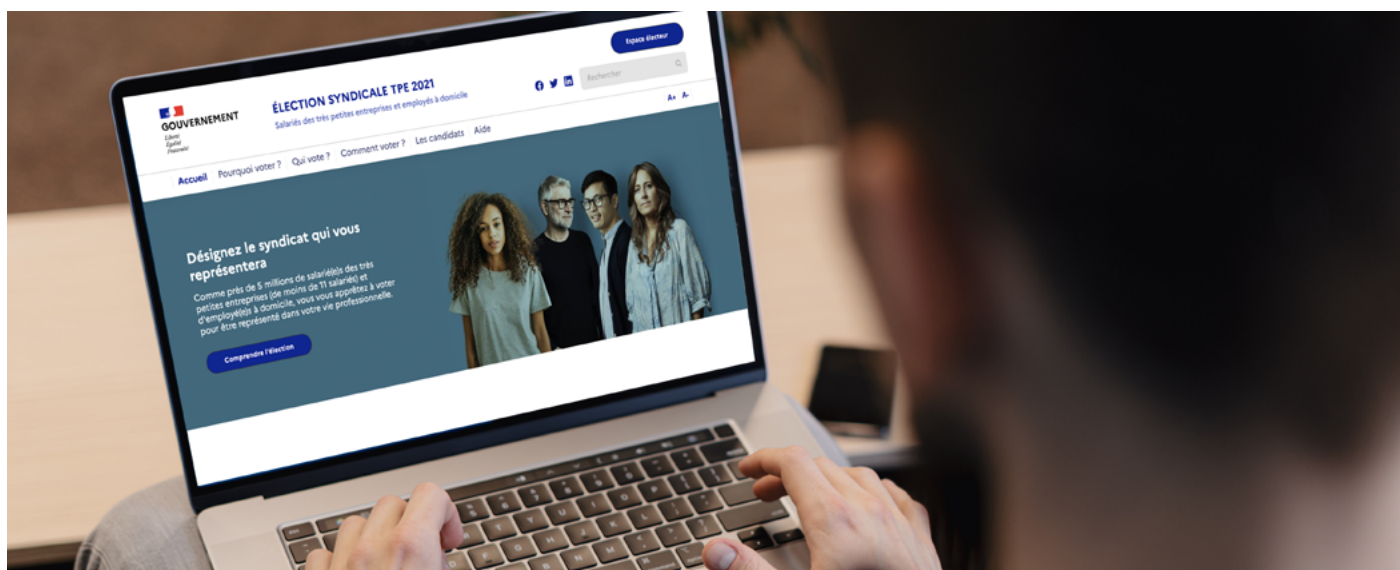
Espace électeur

GOUVERNEMENT
Liberté
Égalité
Fraternité

ÉLECTION SYNDICALE TPE 2021
Salariés des très petites entreprises et employés à domicile

Rechercher

A+ A-

Accueil Pourquoi voter ? Qui vote ? Comment voter ? Les candidats Aide

Désignez le syndicat qui vous représentera

Comme près de 5 millions de salarié(e)s des très petites entreprises (de moins de 11 salarié(s) et d'employé(e)s à domicile, vous vous apprêtez à voter pour être représenté dans votre vie professionnelle.

Comprendre l'élection